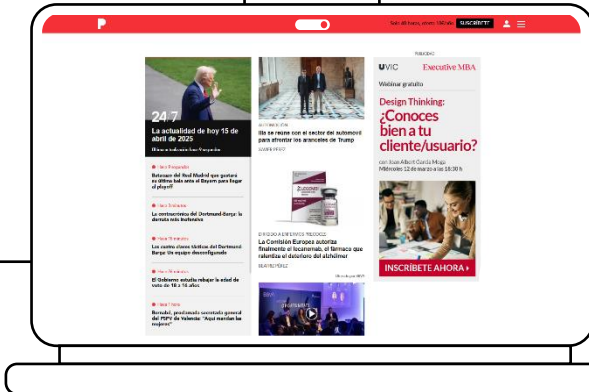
P

Solo 48 horas, ahora 1,50 €/m SUSCRÍBETE

24.7
La actualidad de hoy 15 de abril de 2025
Última hora en 5 segundos

Hace 8 segundos
Betsson del Real Madrid que quieren su última bala ante el Bayern para llegar al playoff

Hace 13 minutos
La contraseña del Dortmund-Barça: la derrota más frenética

Hace 18 minutos
Los cuatro claves tácticas del Dortmund-Barça: Un equipo desconfigurado

Hace 18 minutos
El Gobierno estudia rebajar la edad de voto de 18 a 16 años

Hace 1 hora
Bernabé, proclamado secretario general del PSPV de Valencia: "Aquí mandan las mujeres"

AUTOMOCIÓN
Illa se reúne con el sector del automóvil para afrontar los aranceles de Trump
XAVIER PRAT

EFECTO A ENFERMOS MEDICOS
La Comisión Europea autoriza finalmente el lecanemab, el fármaco que ralentiza el deterioro del alzhéimer
BEATRIZ PÉREZ

PUBLICIDAD
UVIC Executive MBA
Webinar gratuito
Design Thinking:
¿Conoces bien a tu cliente/usuario?
con Joan Albert García Moga
Miércoles 12 de marzo a las 18:30 h
INSCRÍBETE AHORA ›